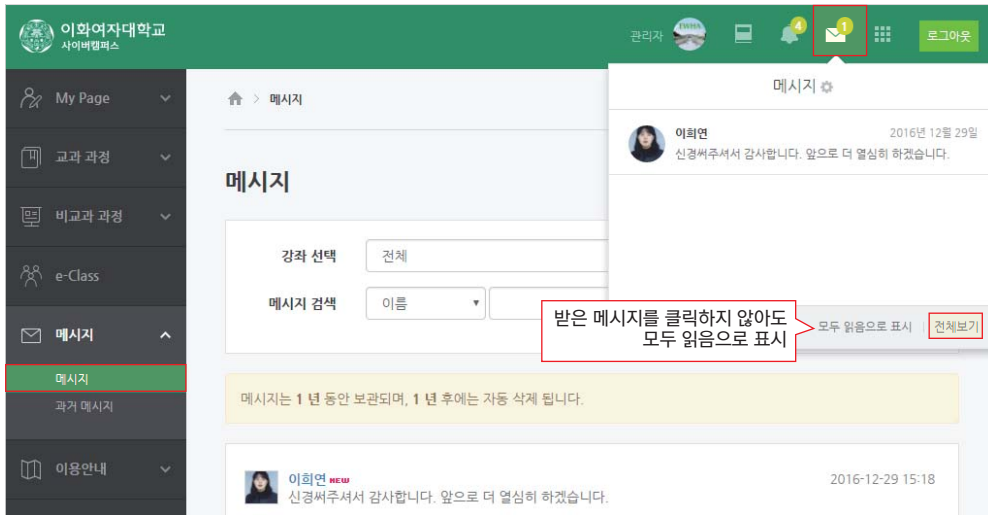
이화여자대학교
사이버캠퍼스

관리자
4
1
로그아웃

My Page
교과 과정
비교과 과정
e-Class
메시지
메시지
과거 메시지
이용안내

메시지

메시지

강좌 선택 전체
메시지 검색 이름

메시지

이희연 2016년 12월 29일
신경써주셔서 감사합니다. 앞으로 더 열심히 하겠습니다.

받은 메시지를 클릭하지 않아도 모두 읽음으로 표시

모두 읽음으로 표시 | 전체보기

메시지는 1 년 동안 보관되며, 1 년 후에는 자동 삭제 됩니다.

이희연 NEW
신경써주셔서 감사합니다. 앞으로 더 열심히 하겠습니다.
2016-12-29 15:18